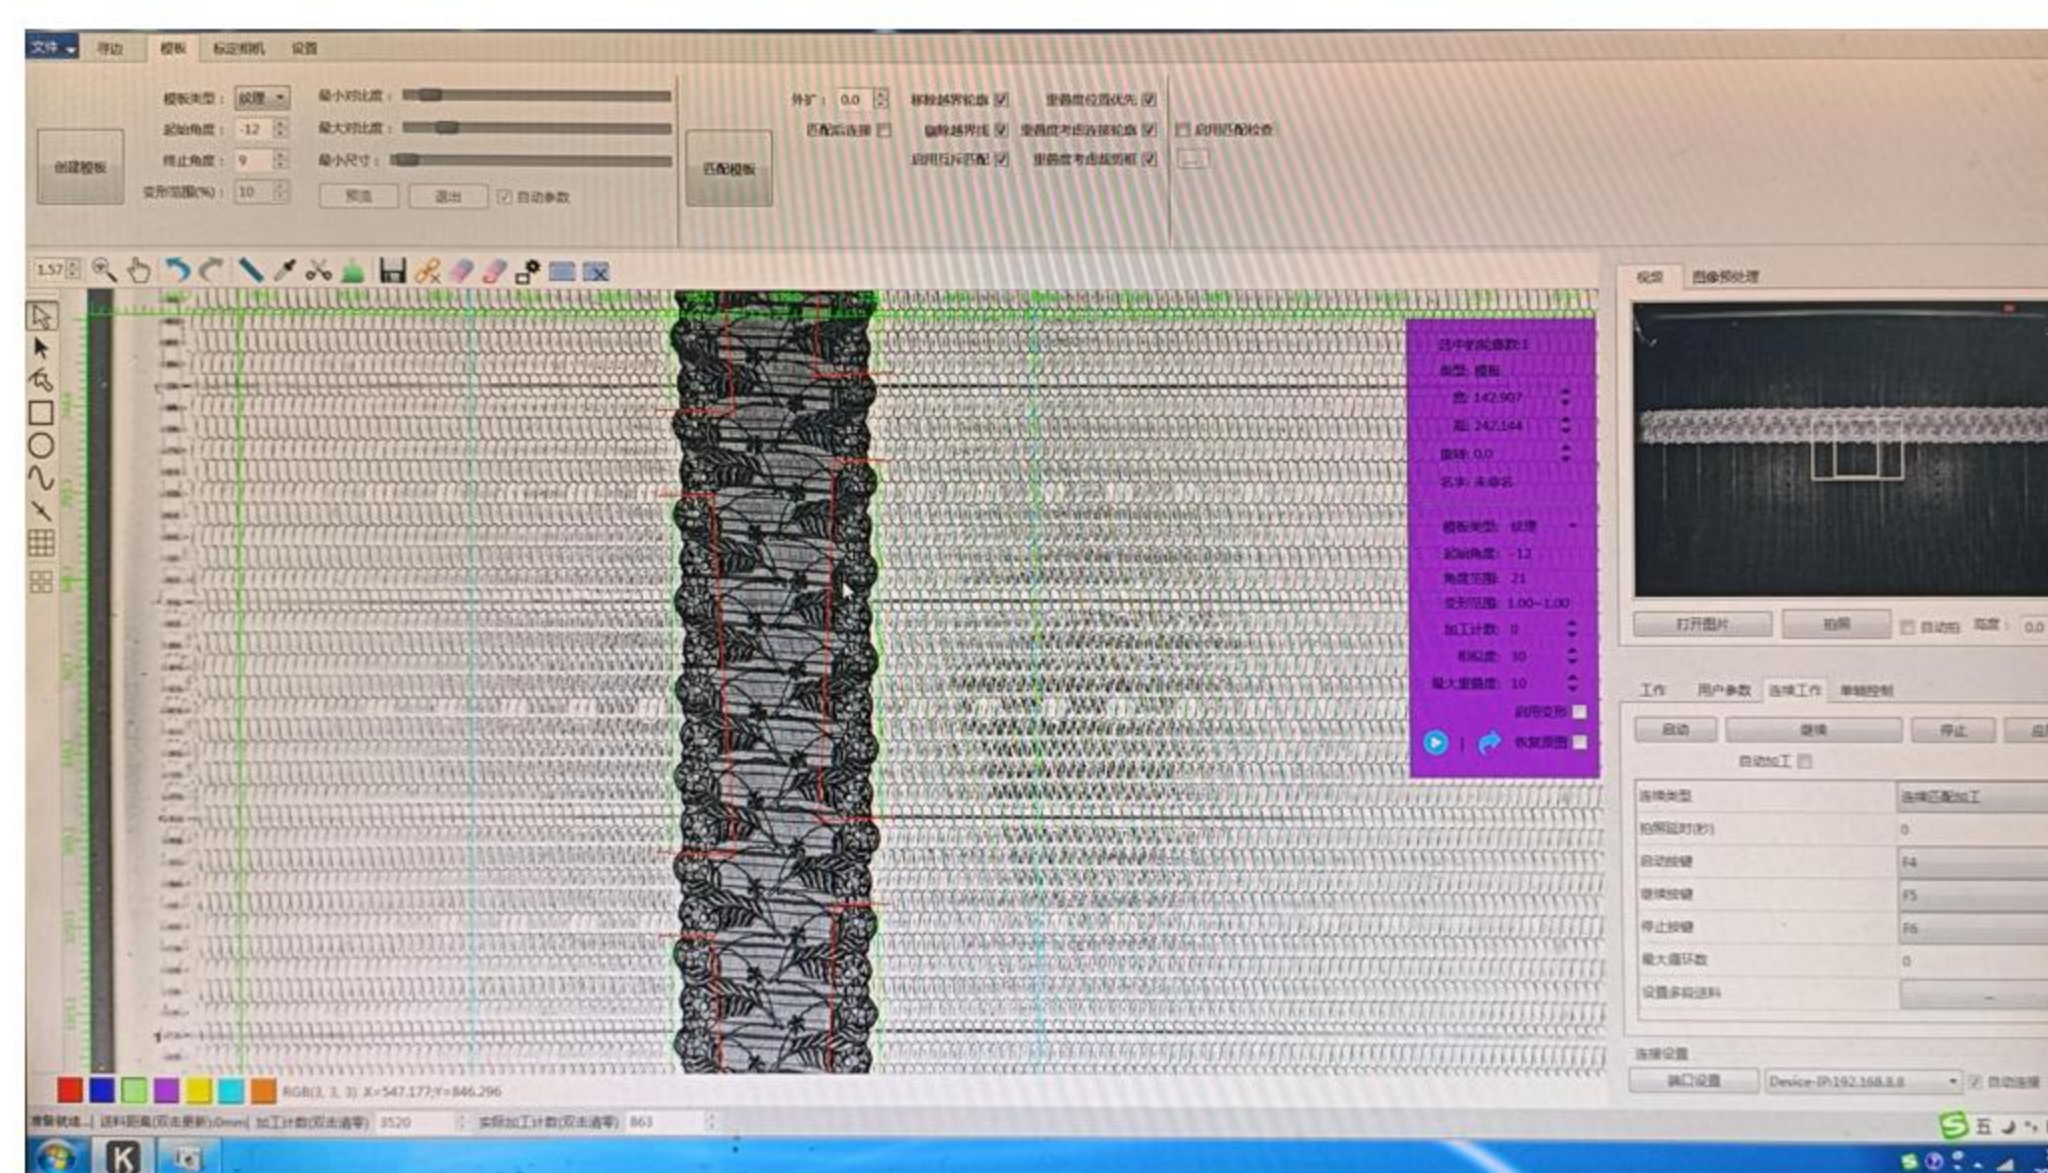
文件 导边 模板 标定相机 设置

模板类型： 纹理
起始角度： -12
终止角度： 9
变形范围(%)： 10
创建模板
最小对比度：
最大对比度：
最小尺寸：
预览 退出 自动参数
匹配模板
外扩： 0.0
匹配后连接
移除越界轮廓
删除越界线
启用互斥匹配
重叠度位置优先
重叠度考虑连接轮廓
重叠度考虑包围框
启用匹配检查

1.57

选中轮廓条数:1
类型: 模板
X: 142.907
Y: 242.144
旋转: 0.0
名字: 未命名
模板类型: 纹理
起始角度: -12
角度范围: 21
变形范围: 1.00~1.00
加工计数: 0
相似度: 30
最大重叠度: 10
启用变形
恢复原图

视频 图像预处理
打开图片 拍照 自动拍 高度： 0.0
工作 用户参数 连续工作 单轴控制
启动 继续 停止
自动加工
连续类型 连续匹配加工
拍照延时(秒) 0
启动按键 F4
继续按键 F5
停止按键 F6
最大循环数 0
设置多段送料
连接设置
端口设置 Device-IP:192.168.8.8 自动连接

RGB(3, 3, 3) X=547.177,Y=846.296
就绪... 送料距离(双击更新):0mm 加工计数(双击清零) 3520 实际加工计数(双击清零) 863